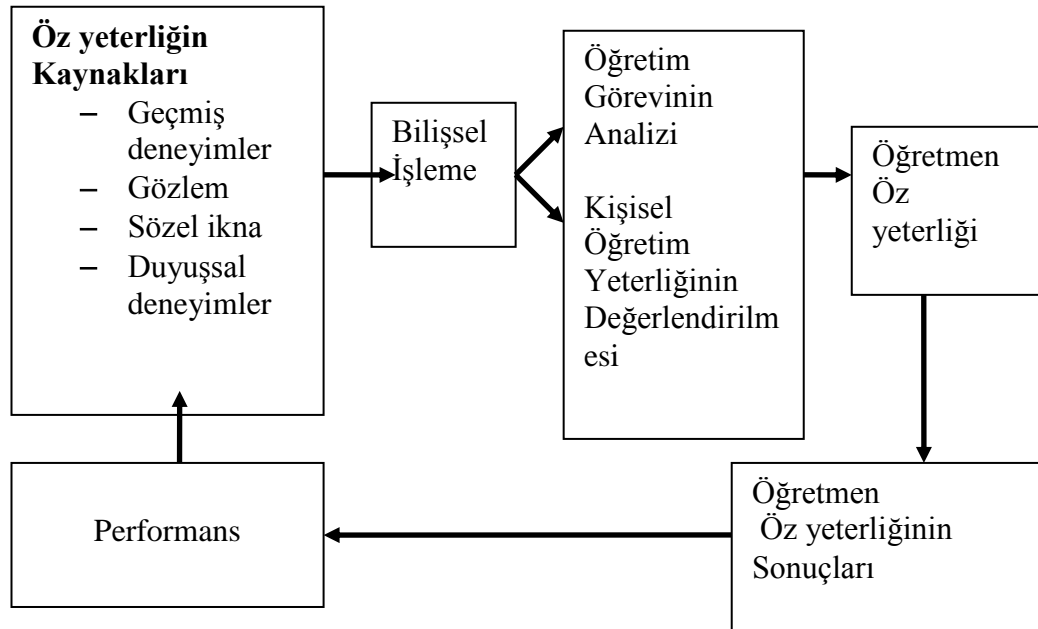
**Öz yeterliğin Kaynakları**
– Geçmiş deneyimler
– Gözlem
– Sözel ikna
– Duyuşsal deneyimler

Bilişsel İşleme

Öğretim Görevinin Analizi

Kişisel Öğretim Yeterliğinin Değerlendirilmesi

Öğretmen Öz yeterliği

Öğretmen Öz yeterliğinin Sonuçları

Performans